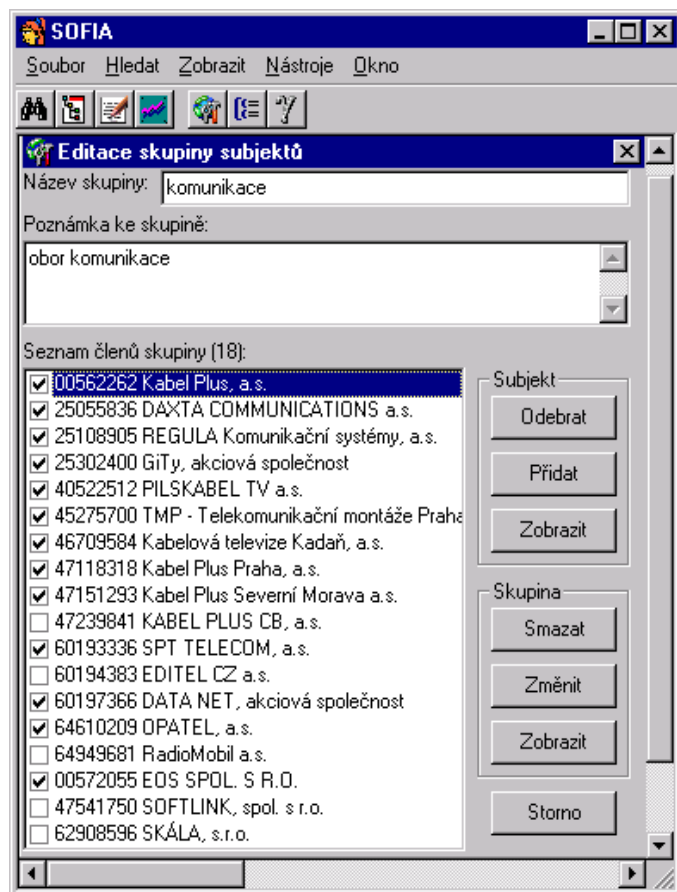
SOFIA

Soubor Hledat Zobrazit Nástroje Okno

Editace skupiny subjektů

Název skupiny: komunikace

Poznámka ke skupině:

obor komunikace

Seznam členů skupiny (18):

☑ 00562262 Kabel Plus, a.s.
☑ 25055836 DAXTA COMMUNICATIONS a.s.
☑ 25108905 REGULA Komunikační systémy, a.s.
☑ 25302400 GiTy, akciová společnost
☑ 40522512 PILSKABEL TV a.s.
☑ 45275700 TMP - Telekomunikační montáže Praha
☑ 46709584 Kabelová televize Kadaň, a.s.
☑ 47118318 Kabel Plus Praha, a.s.
☑ 47151293 Kabel Plus Severní Morava a.s.
☐ 47239841 KABEL PLUS CB, a.s.
☑ 60193336 SPT TELECOM, a.s.
☐ 60194383 EDITEL CZ a.s.
☑ 60197366 DATA NET, akciová společnost
☑ 64610209 OPATEL, a.s.
☐ 64949681 RadioMobil a.s.
☑ 00572055 EOS SPOL. S R.O.
☐ 47541750 SOFTLINK, spol. s r.o.
☐ 62908596 SKÁLA, s.r.o.

Subjekt
Odebrat
Přidat
Zobrazit

Skupina
Smazat
Změnit
Zobrazit

Storno